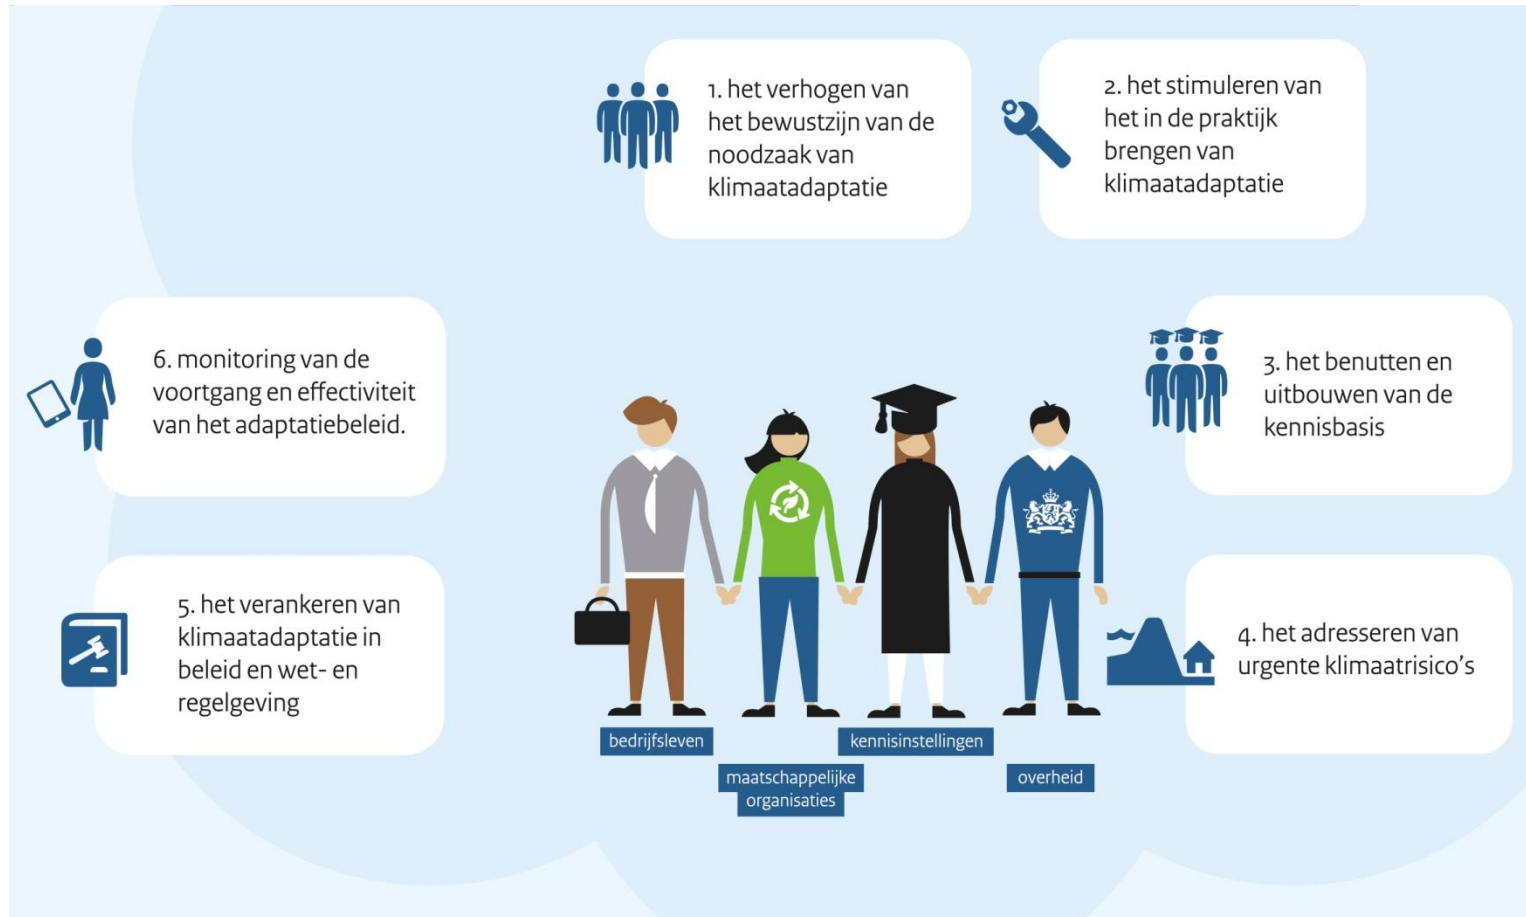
1. het verhogen van het bewustzijn van de noodzaak van klimaatadaptatie

2. het stimuleren van het in de praktijk brengen van klimaatadaptatie

6. monitoring van de voortgang en effectiviteit van het adaptatiebeleid.

3. het benutten en uitbouwen van de kennisbasis

5. het verankeren van klimaatadaptatie in beleid en wet- en regelgeving

4. het adresseren van urgente klimaatrisico's

bedrijfsleven

maatschappelijke organisaties

kennisinstellingen

overheid